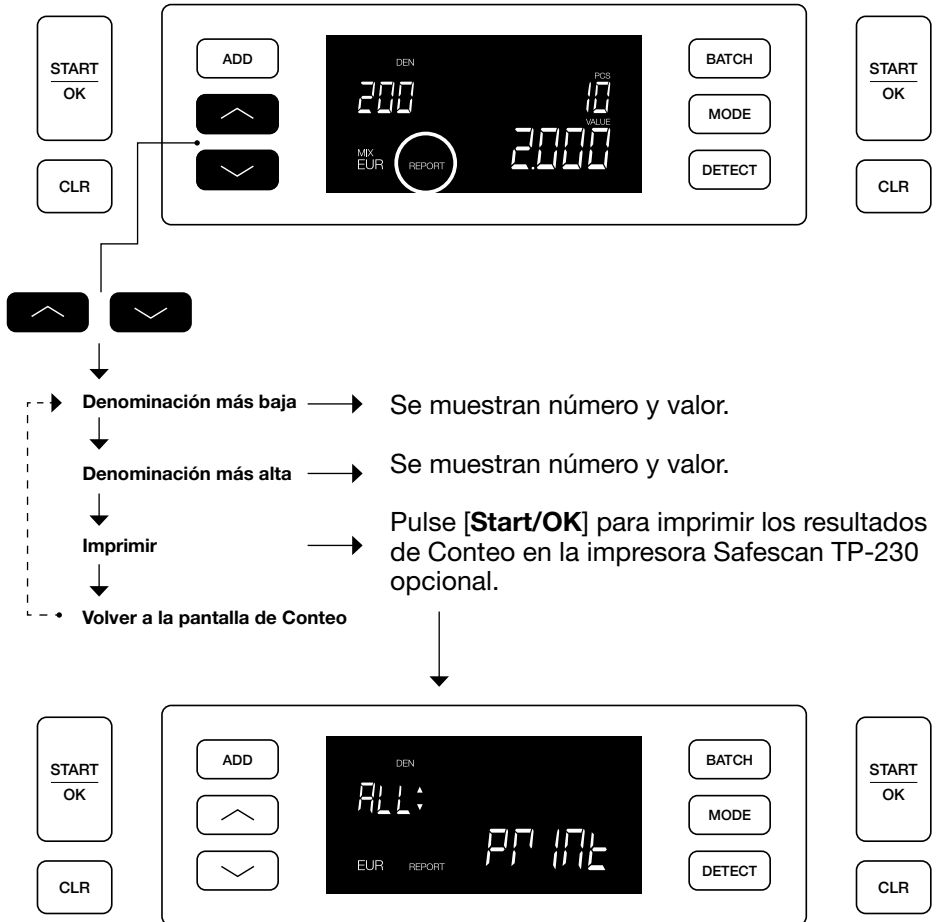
START
OK

CLR

ADD

DEN
200
MIX
EUR
REPORT
PCS
10
VALUE
2.000

BATCH
MODE
DETECT

START
OK

CLR

Denominación más baja
Se muestran número y valor.

Denominación más alta
Se muestran número y valor.

Imprimir
Pulse [**Start/OK**] para imprimir los resultados de Conteo en la impresora Safescan TP-230 opcional.

Volver a la pantalla de Conteo

START
OK

CLR

ADD

DEN
ALL:
EUR
REPORT
PrINt

BATCH
MODE
DETECT

START
OK

CLR